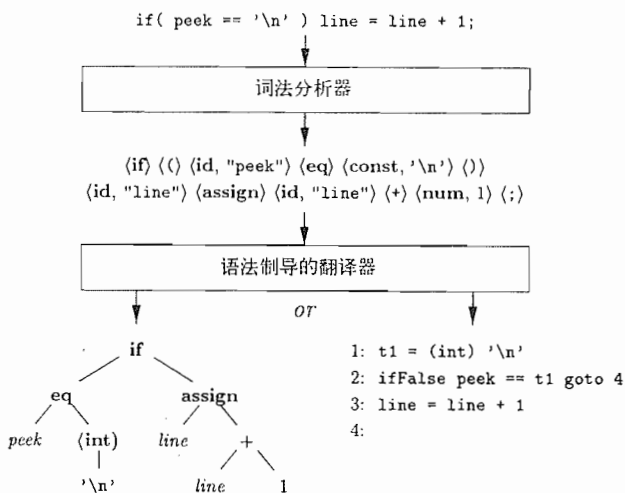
if( peek == '\n' ) line = line + 1;

词法分析器

$\langle$if$\rangle$ $\langle$($\rangle$ $\langle$id, "peek"$\rangle$ $\langle$eq$\rangle$ $\langle$const, '\n'$\rangle$ $\langle$)$\rangle$
$\langle$id, "line"$\rangle$ $\langle$assign$\rangle$ $\langle$id, "line"$\rangle$ $\langle$+$\rangle$ $\langle$num, 1$\rangle$ $\langle$;$\rangle$

语法制导的翻译器

or

if
eq
assign
peek
$\langle$int$\rangle$
line
+
'\n'
line
1

1: t1 = (int) '\n'
2: ifFalse peek == t1 goto 4
3: line = line + 1
4: